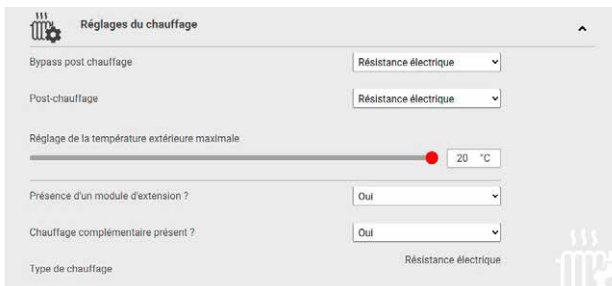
Réglages du chauffage

Bypass post chauffage
Résistance électrique

Post-chauffage
Résistance électrique

Réglage de la température extérieure maximale
20 °C

Présence d'un module d'extension ?
Oui

Chauffage complémentaire présent ?
Oui

Type de chauffage
Résistance électrique